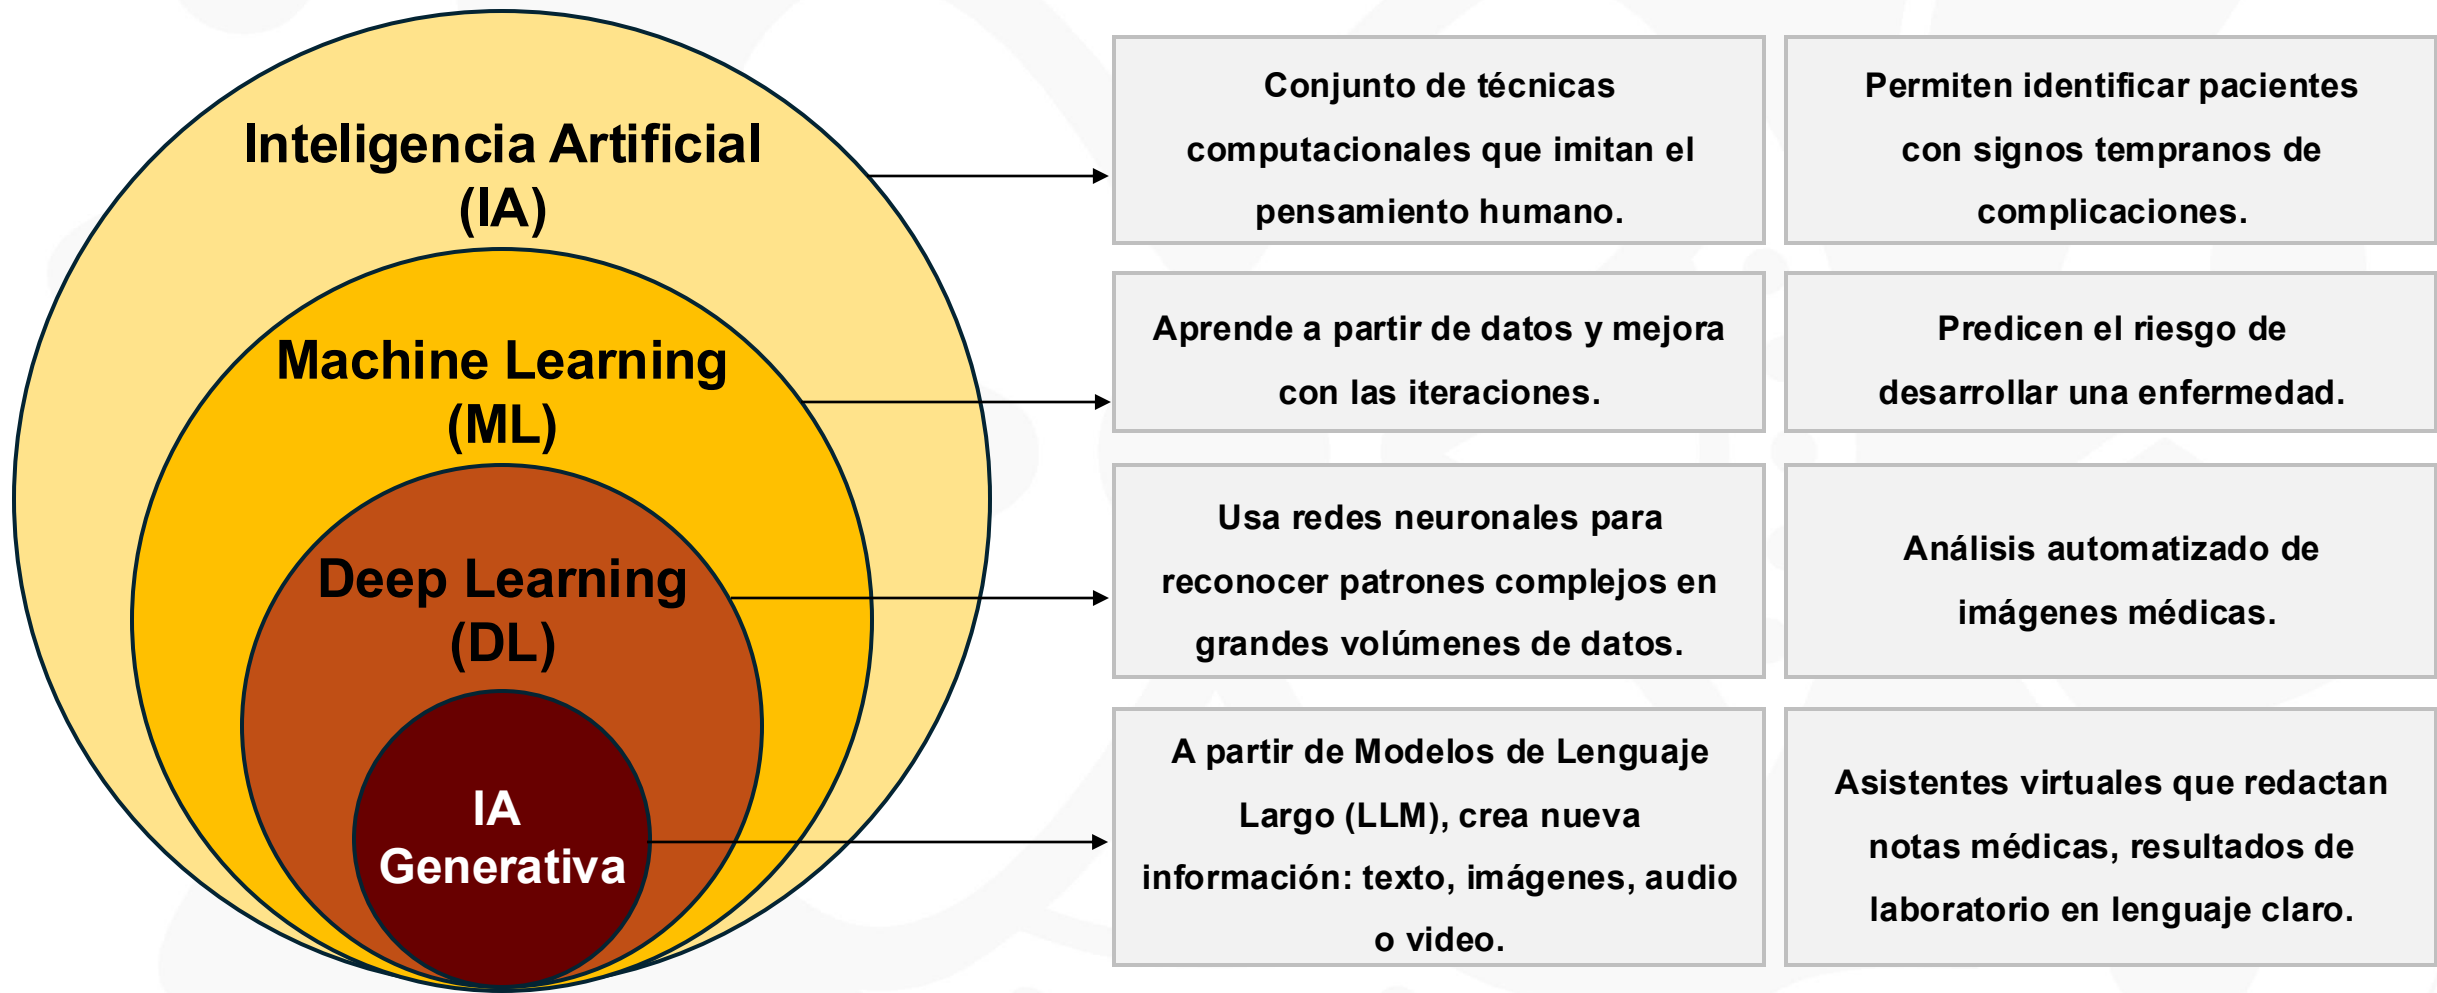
Inteligencia Artificial (IA)

Machine Learning (ML)

Deep Learning (DL)

IA Generativa

| | |
|---|---|
| Conjunto de técnicas computacionales que imitan el pensamiento humano. | Permiten identificar pacientes con signos tempranos de complicaciones. |
| Aprende a partir de datos y mejora con las iteraciones. | Predicen el riesgo de desarrollar una enfermedad. |
| Usa redes neuronales para reconocer patrones complejos en grandes volúmenes de datos. | Análisis automatizado de imágenes médicas. |
| A partir de Modelos de Lenguaje Largo (LLM), crea nueva información: texto, imágenes, audio o video. | Asistentes virtuales que redactan notas médicas, resultados de laboratorio en lenguaje claro. |